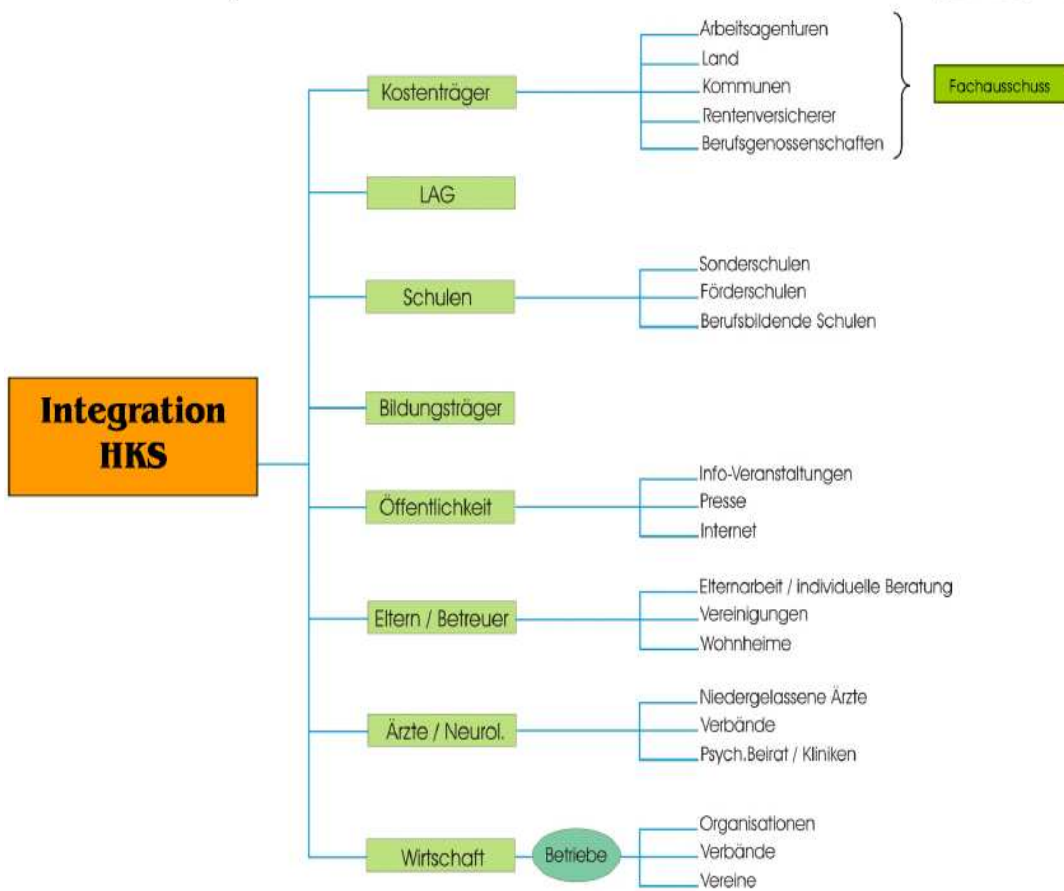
Integration HKS

Kostenträger
Arbeitsagenturen
Land
Kommunen
Rentenversicherer
Berufsgenossenschaften
Fachausschuss

LAG

Schulen
Sonderschulen
Förderschulen
Berufsbildende Schulen

Bildungsträger

Öffentlichkeit
Info-Veranstaltungen
Presse
Internet

Eltern / Betreuer
Elternarbeit / individuelle Beratung
Vereinigungen
Wohnheime

Ärzte / Neurol.
Niedergelassene Ärzte
Verbände
Psych.Beirat / Kliniken

Wirtschaft
Betriebe
Organisationen
Verbände
Vereine